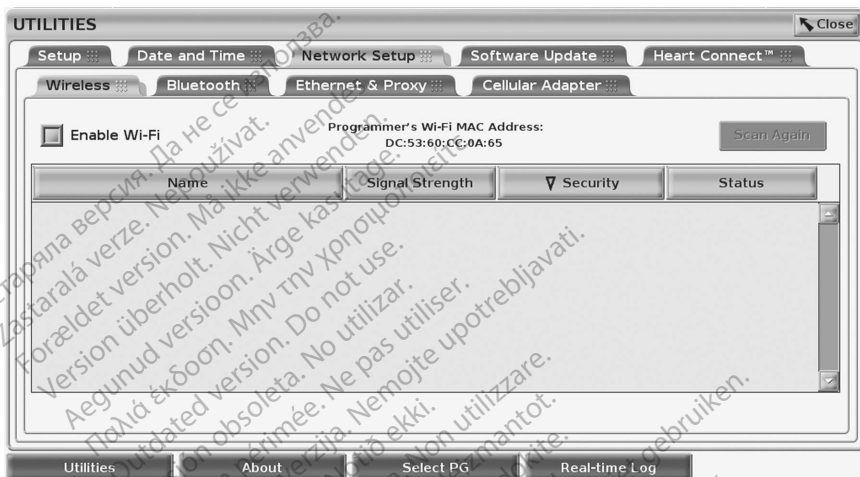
UTILITIES

Close

Setup | Date and Time | Network Setup | Software Update | Heart Connect™

Wireless | Bluetooth | Ethernet & Proxy | Cellular Adapter

Enable Wi-Fi

Programmer's Wi-Fi MAC Address:
DC:53:60:CC:0A:65

Scan Again

| Name | Signal Strength | ∇ Security | Status |
|---|---|---|---|

Utilities | About | Select PG | Real-time Log

Остаряла версия. Да не се използва.
Zastaralá verze. Nepoužívat.
Forældet version. Må ikke anvendes.
Version überholt. Nicht verwenden.
Aegunud versioon. Ärge kasutage.
Παλιά έκδοση. Μην την χρησιμοποιείτε.
Outdated version. Do not use.
Versión obsoleta. No utilizar.
Version périmée. Ne pas utiliser.
Zastarjela verzija. Nemojte upotrebljavati.
Úrelt útgáfa. Notið ekki.
Versione obsoleta. Non utilizzare.
Novecojusi versija. Neizmantot.
Pasenusi versija. Nenaudokite.
Elavult verzió. Ne használja!
Dit is een verouderde versie. Niet gebruiken.